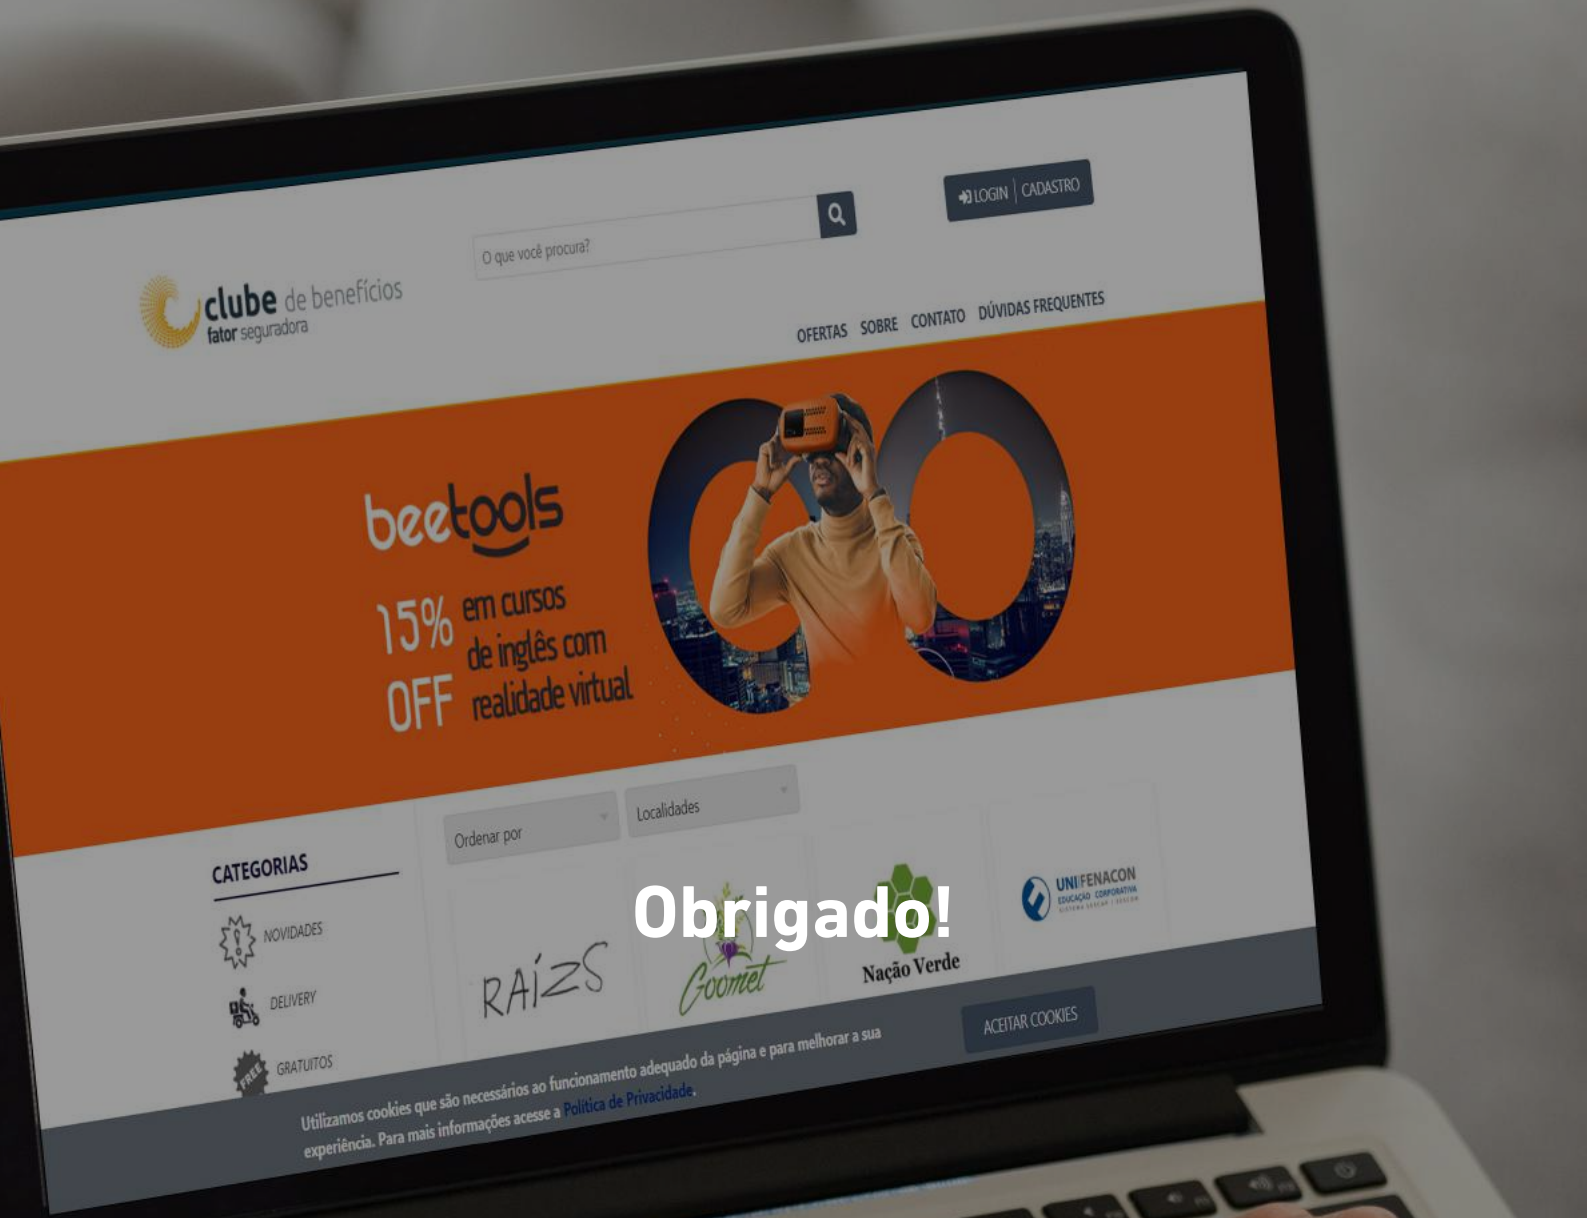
clube de benefícios
fator seguradora

O que você procura?

LOGIN | CADASTRO

OFERTAS SOBRE CONTATO DÚVIDAS FREQUENTES

beetools

15% OFF em cursos de inglês com realidade virtual

Ordenar por

Localidades

CATEGORIAS

NOVIDADES

DELIVERY

GRATUITOS

RAíZS

Goomet

Nação Verde

UNIFENACON EDUCAÇÃO CORPORATIVA

Obrigado!

Utilizamos cookies que são necessários ao funcionamento adequado da página e para melhorar a sua experiência. Para mais informações acesse a Política de Privacidade.

ACEITAR COOKIES